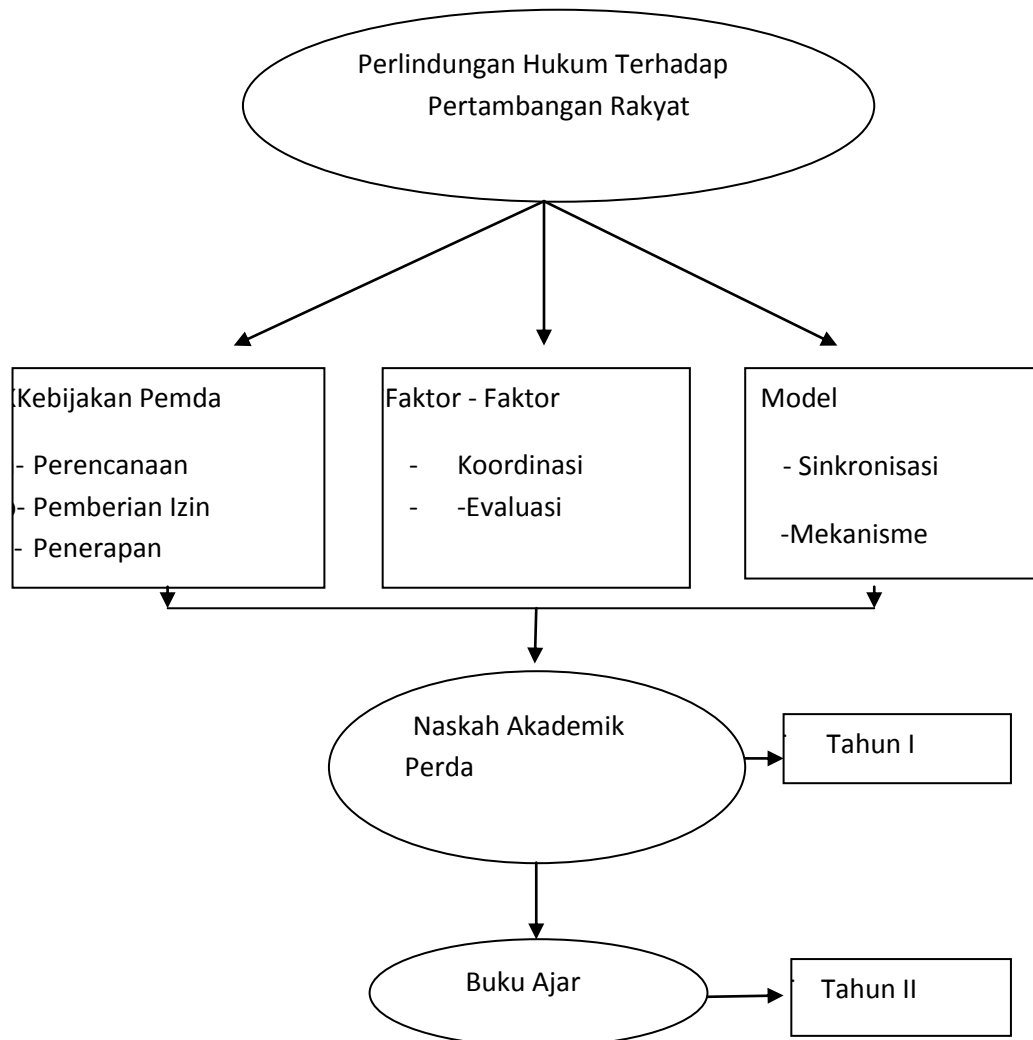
Perlindungan Hukum Terhadap Pertambangan Rakyat

Kebijakan Pemda

- Perencanaan
- Pemberian Izin
- Penerapan

Faktor - Faktor

- Koordinasi
- -Evaluasi

Model

- Sinkronisasi

-Mekanisme

Naskah Akademik Perda

Tahun I

Buku Ajar

Tahun II